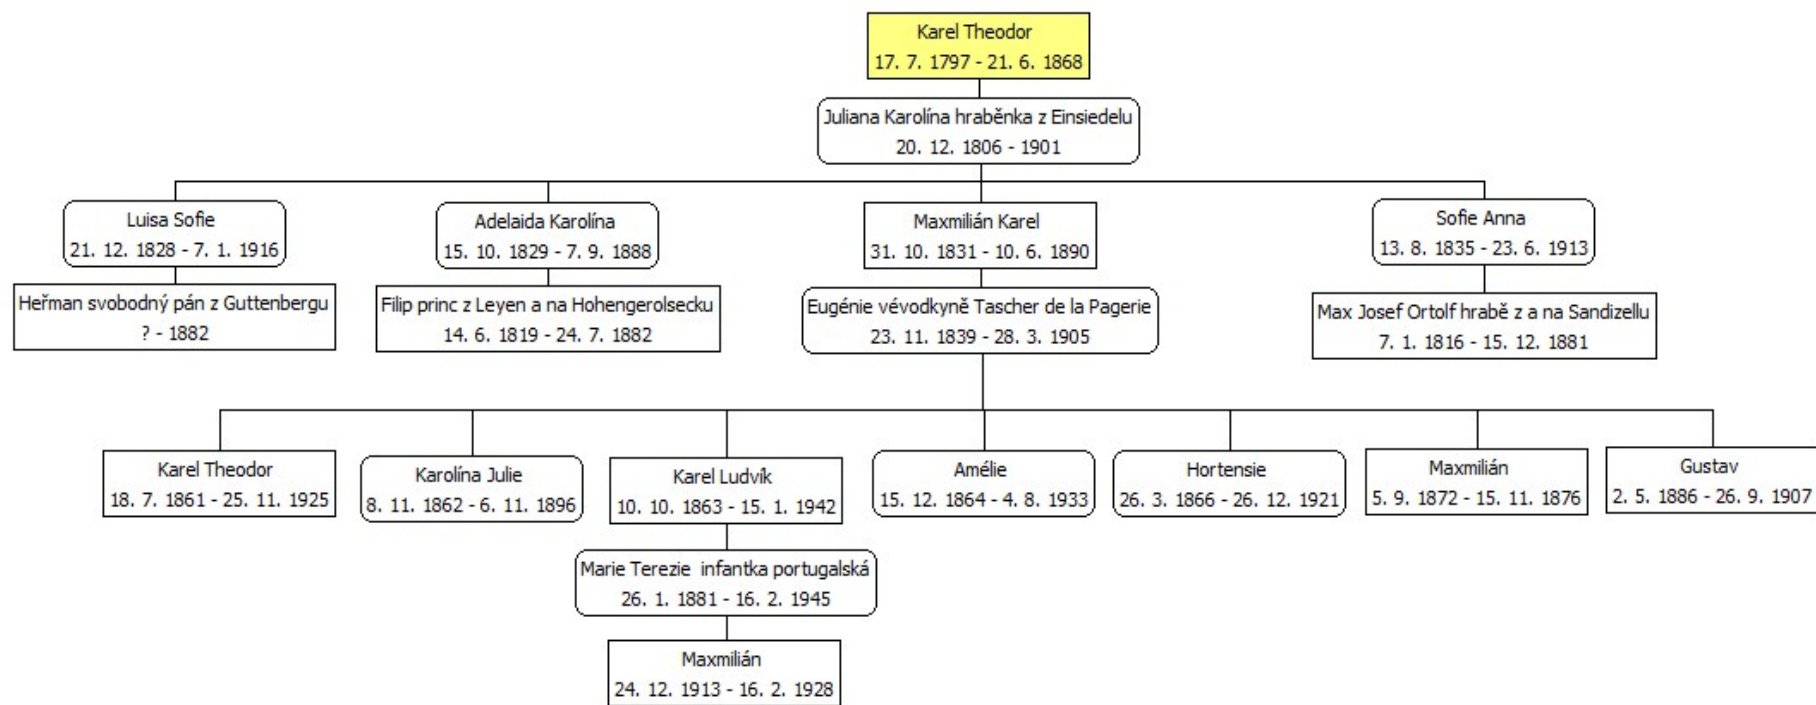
Karel Theodor
17. 7. 1797 - 21. 6. 1868

Juliana Karolína hraběnka z Einsiedelu
20. 12. 1806 - 1901

Luisa Sofie
21. 12. 1828 - 7. 1. 1916

Heřman svobodný pán z Guttenbergu
? - 1882

Adelaida Karolína
15. 10. 1829 - 7. 9. 1888

Filip princ z Leyen a na Hohengerolsecku
14. 6. 1819 - 24. 7. 1882

Maxmilián Karel
31. 10. 1831 - 10. 6. 1890

Eugénie vévodkyně Tascher de la Pagerie
23. 11. 1839 - 28. 3. 1905

Sofie Anna
13. 8. 1835 - 23. 6. 1913

Max Josef Ortolf hrabě z a na Sandizellu
7. 1. 1816 - 15. 12. 1881

Karel Theodor
18. 7. 1861 - 25. 11. 1925

Karolína Julie
8. 11. 1862 - 6. 11. 1896

Karel Ludvík
10. 10. 1863 - 15. 1. 1942

Marie Terezie infantka portugalská
26. 1. 1881 - 16. 2. 1945

Maxmilián
24. 12. 1913 - 16. 2. 1928

Amélie
15. 12. 1864 - 4. 8. 1933

Hortensie
26. 3. 1866 - 26. 12. 1921

Maxmilián
5. 9. 1872 - 15. 11. 1876

Gustav
2. 5. 1886 - 26. 9. 1907